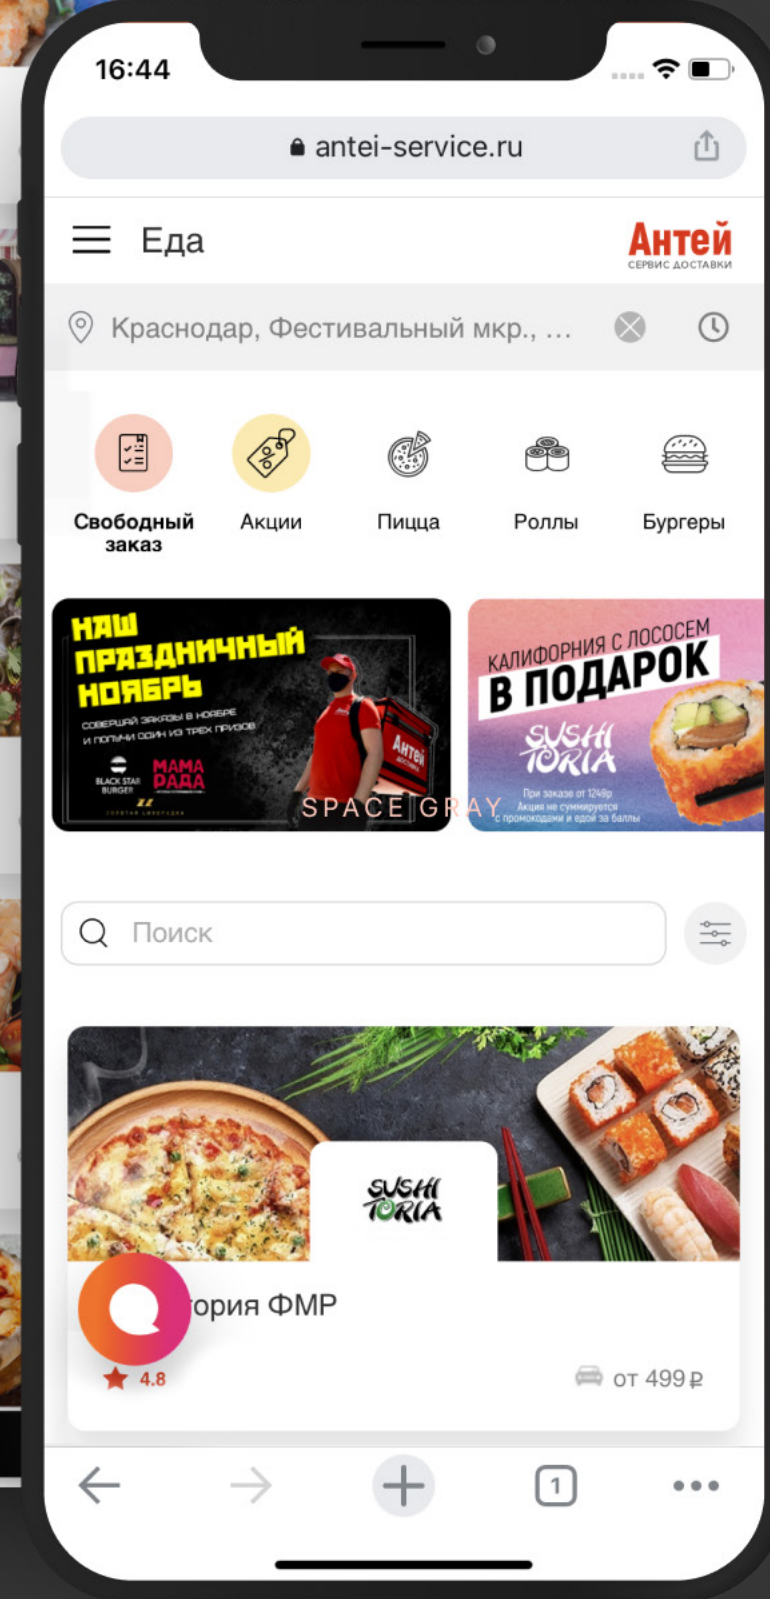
16:44

antei-service.ru

Еда

Антей
СЕРВИС ДОСТАВКИ

Краснодар, Фестивальный мкр., ...

Свободный заказ

Акции

Пицца

Роллы

Бургеры

НАШ ПРАЗДНИЧНЫЙ НОЯБРЬ
СОВЕРШАЙ ЗАКАЗЫ В НОЯБРЕ И ПОЛУЧИ ОДИН ИЗ ТРЕХ ПРИЗОВ
BLACK STAR BURGER
МАМА РАДА
Антей

SPACE GRAY

КАЛИФОРНИЯ С ЛОСОСЕМ
В ПОДАРОК
SUSHI TORIA
При заказе от 1249₽
Акция не суммируется с промокодами и едой за баллы

Поиск

SUSHI TORIA

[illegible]тория ФМР

4.8

от 499 ₽

1